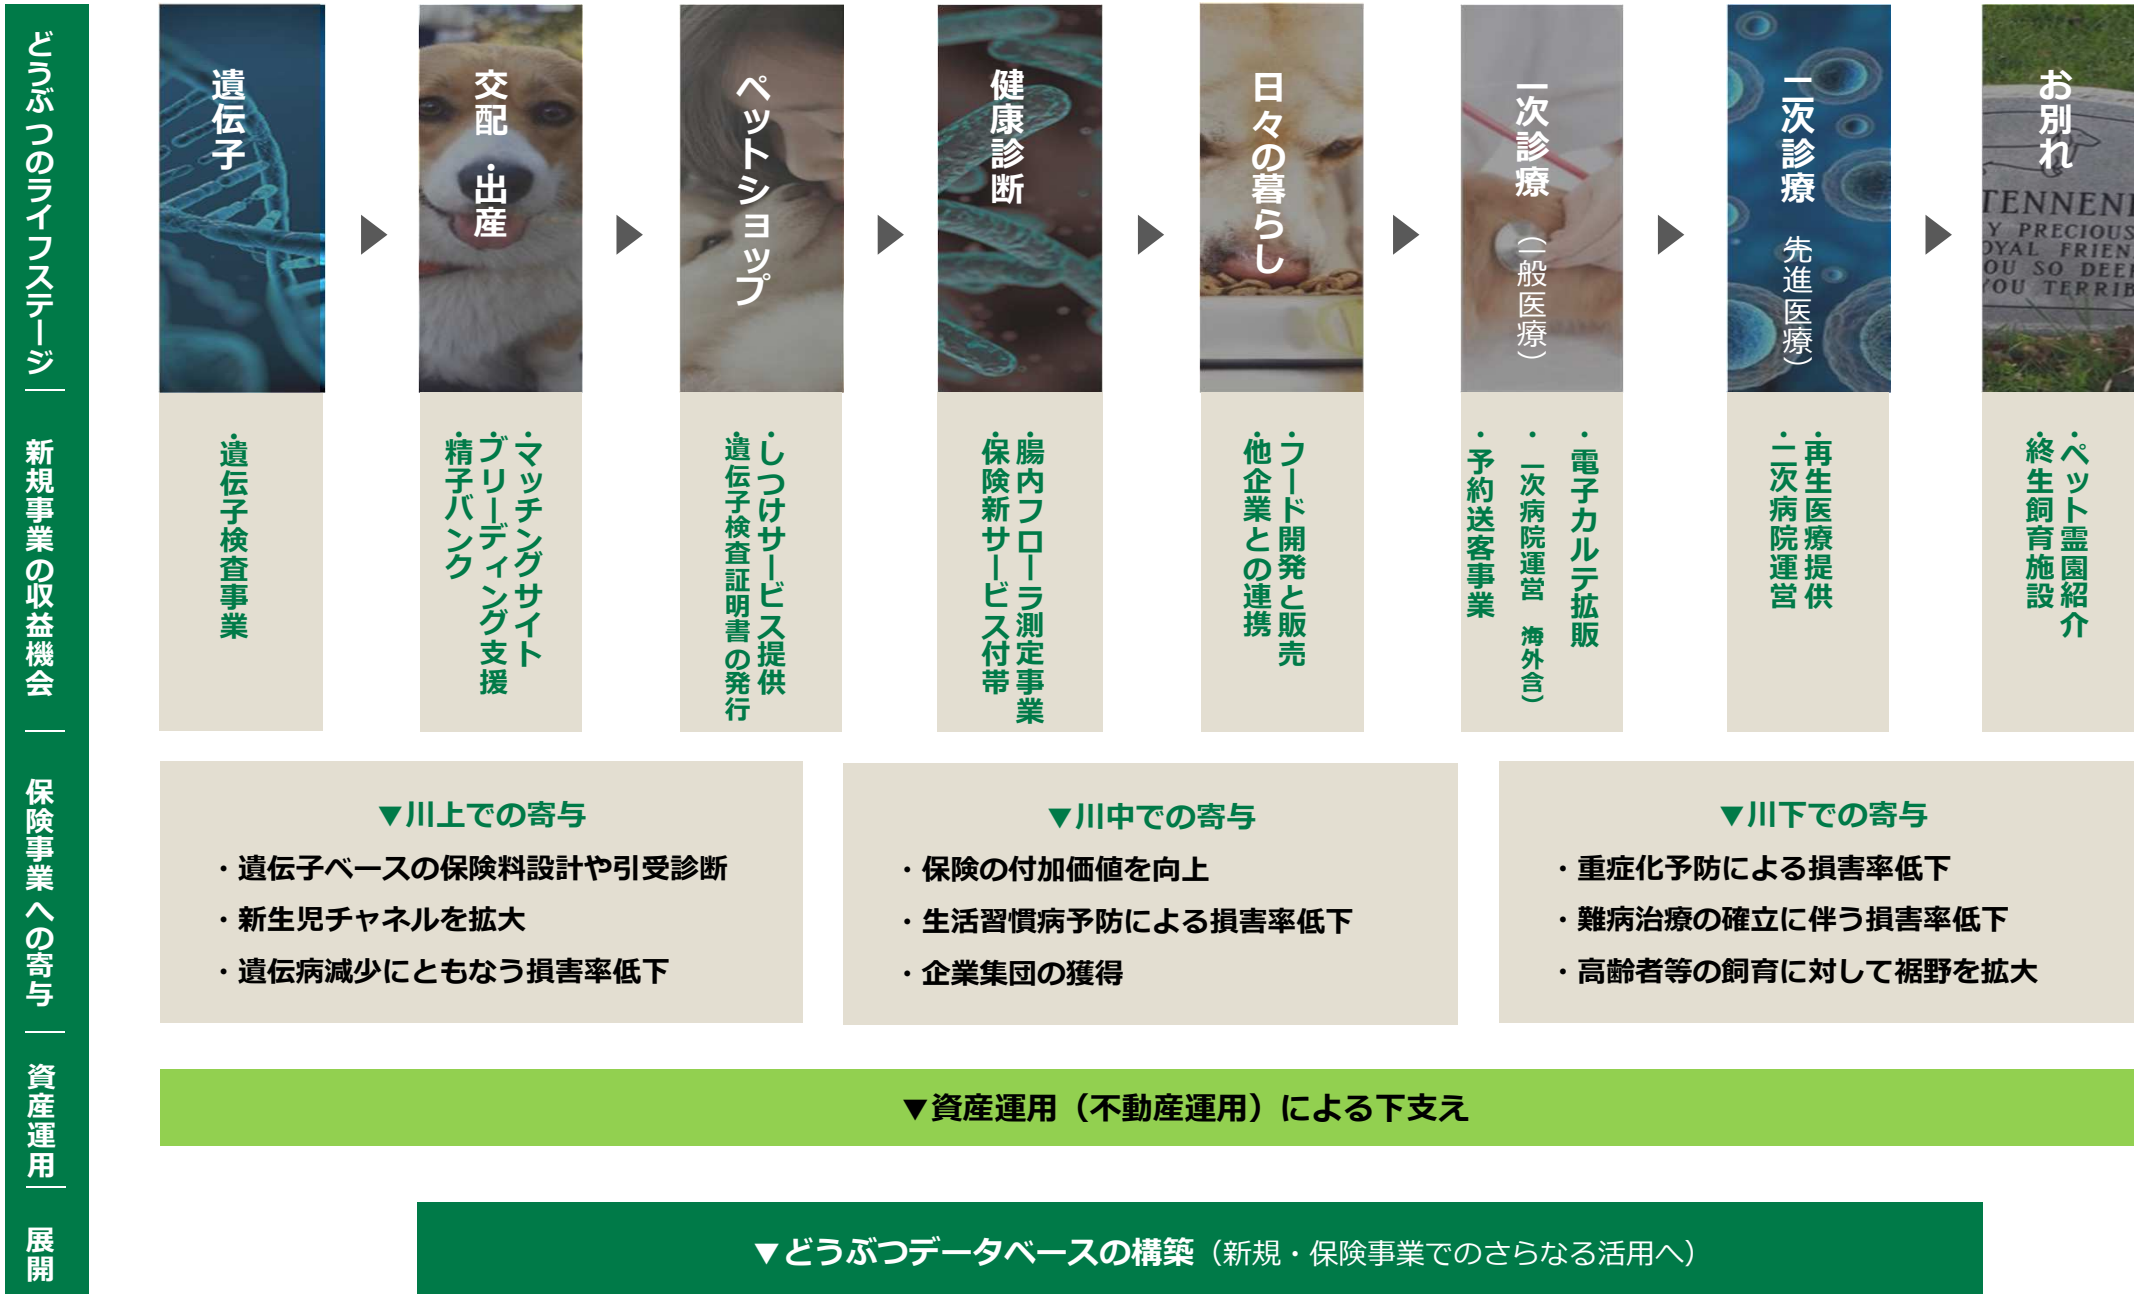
どうぶつのライフステージ

新規事業の収益機会

保険事業への寄与

資産運用

展開

遺伝子

・遺伝子検査事業

交配・出産

・マッチングサイト
ブリーディング支援
精子バンク

ペットショップ

・しつけサービス提供
遺伝子検査証明書の発行

健康診断

・腸内フローラ測定事業
保険新サービス付帯

日々の暮らし

・フード開発と販売
他企業との連携

一次診療（一般医療）

・電子カルテ拡販
・一次病院運営　海外含
・予約送客事業

二次診療　先進医療

・再生医療提供
二次病院運営

お別れ

・ペット霊園紹介
終生飼育施設

TENNENI
Y PRECIOUS
OYAL FRIEN
OU SO DEEI
OU TERRIB

▼川上での寄与
・遺伝子ベースの保険料設計や引受診断
・新生児チャネルを拡大
・遺伝病減少にともなう損害率低下

▼川中での寄与
・保険の付加価値を向上
・生活習慣病予防による損害率低下
・企業集団の獲得

▼川下での寄与
・重症化予防による損害率低下
・難病治療の確立に伴う損害率低下
・高齢者等の飼育に対して裾野を拡大

▼資産運用（不動産運用）による下支え

▼どうぶつデータベースの構築（新規・保険事業でのさらなる活用へ）